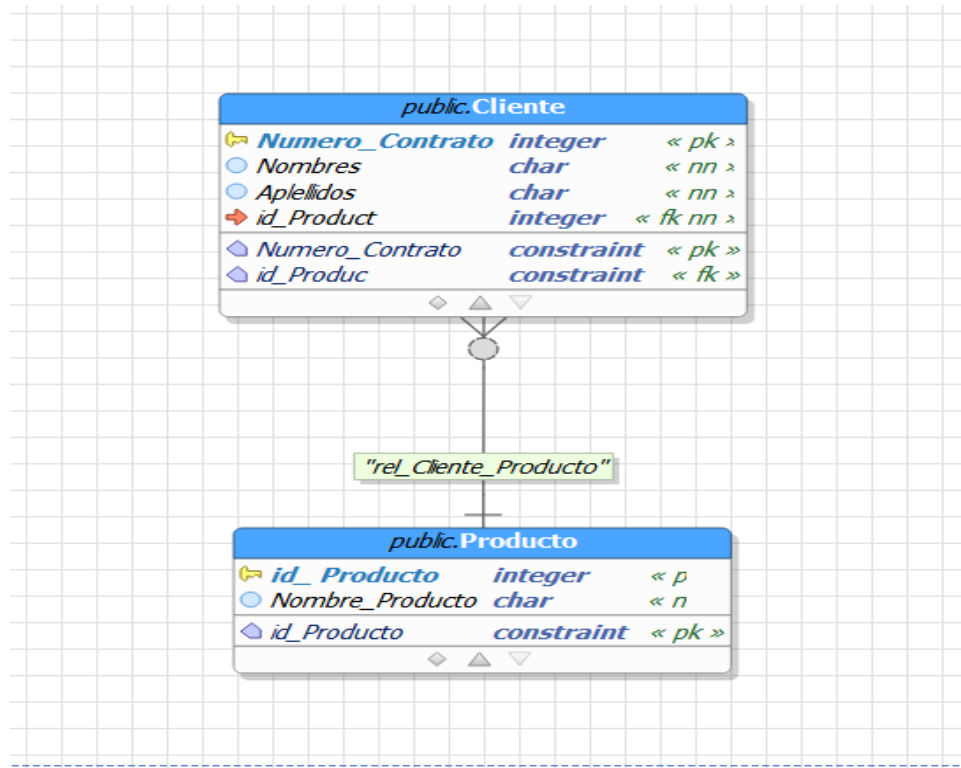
public.Cliente

| | | |
|---|---|---|
| Numero_Contrato | integer | « pk » |
| Nombres | char | « nn » |
| Apellidos | char | « nn » |
| id_Product | integer | « fk nn » |
| Numero_Contrato | constraint | « pk » |
| id_Produc | constraint | « fk » |

"rel_Cliente_Producto"

public.Producto

| | | |
|---|---|---|
| id_ Producto | integer | « p |
| Nombre_Producto | char | « n |
| id_Producto | constraint | « pk » |